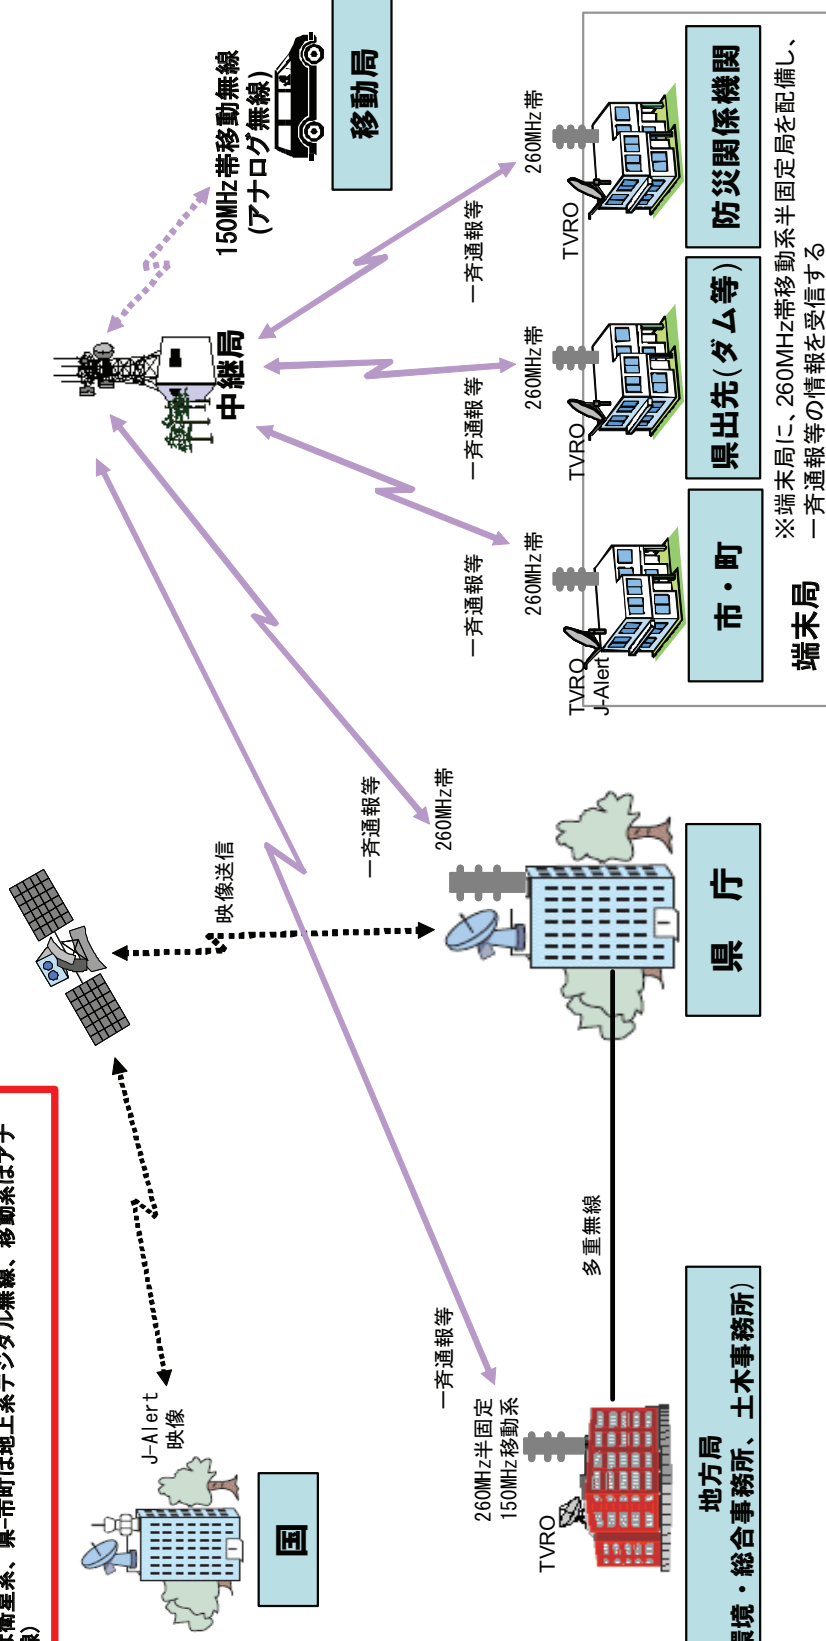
衛星系、県・市町は地上系デジタル無線、移動系はアナ
)

移動局
150MHz帯移動無線
(アナログ無線)

中継局

260MHz帯
TVRO
防災関係機関

260MHz帯
TVRO
県出先(ダム等)

260MHz帯
TVRO
J-Alert
市・町

一斉通報等
一斉通報等
一斉通報等

端末局
※端末局に、260MHz帯移動系半固定局を配備し、一斉通報等の情報を受信する

映像送信
一斉通報等
260MHz帯
県 庁

多重無線

J-Alert
映像
国

一斉通報等
260MHz半固定
150MHz移動系
TVRO
地方局
環境・総合事務所、土木事務所)